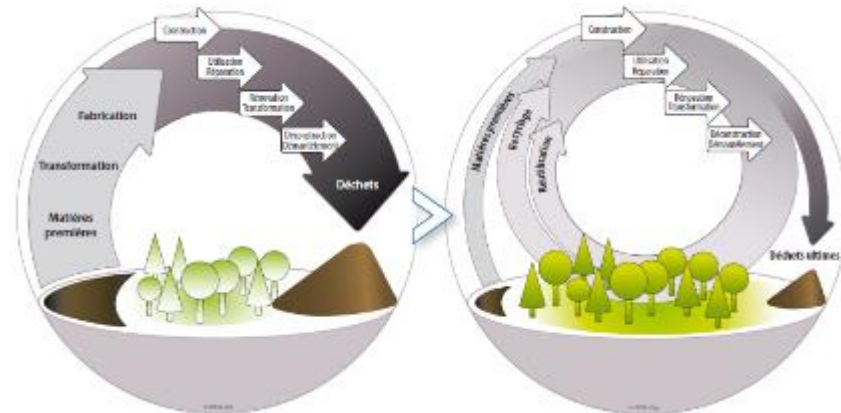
Construction

Utilisation Réparation

Rénovation Transformation

Déconstruction Démantèlement

Fabrication

Transformation

Matières premières

Déchets

Construction

Utilisation Réparation

Rénovation Transformation

Déconstruction Démantèlement

Matières premières

Recyclage

Réutilisation

Déchets ultimes